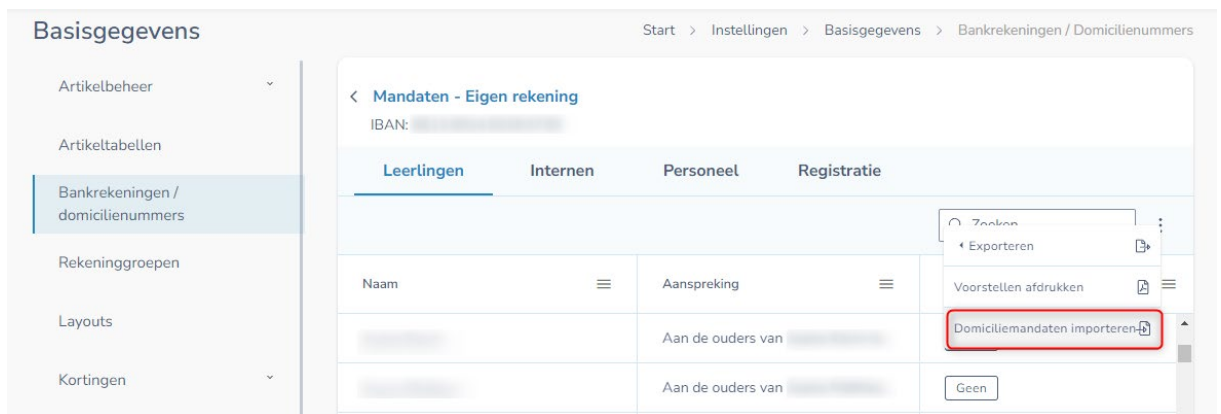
Basisgegevens

Start > Instellingen > Basisgegevens > Bankrekeningen / Domicilienummers

Artikelbeheer

Artikeltabellen

Bankrekeningen / domicilienummers

Rekeninggroepen

Layouts

Kortingen

< Mandaten - Eigen rekening
IBAN: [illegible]

Leerlingen Internen Personeel Registratie

Zoeken

Exporteren

Voorstellen afdrukken

Domiciliemandaten importeren

| Naam | Aanspreking | |
|---|---|---|
| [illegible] | Aan de ouders van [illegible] | |
| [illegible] | Aan de ouders van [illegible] | Geen |